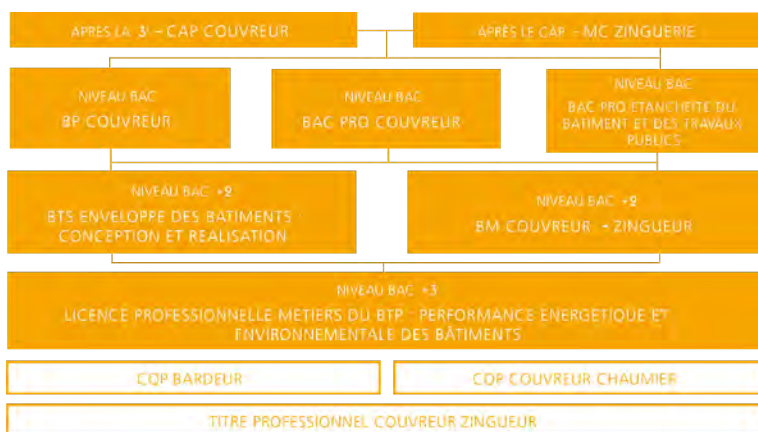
APRES LA 3e – CAP COUVREUR

APRES LE CAP – MC ZINGUERIE

NIVEAU BAC
BP COUVREUR

NIVEAU BAC
BAC PRO COUVREUR

NIVEAU BAC
BAC PRO ETANCHEITE DU BATIMENT ET DES TRAVAUX PUBLICS

NIVEAU BAC +2
BTS ENVELOPPE DES BATIMENTS CONCEPTION ET REALISATION

NIVEAU BAC +2
BM COUVREUR – ZINGUEUR

NIVEAU BAC +3
LICENCE PROFESSIONNELLE METIERS DU BTP : PERFORMANCE ENERGETIQUE ET ENVIRONNEMENTALE DES BÂTIMENTS

CQP BARDEUR

CQP COUVREUR CHAUMIER

TITRE PROFESSIONNEL COUVREUR ZINGUEUR